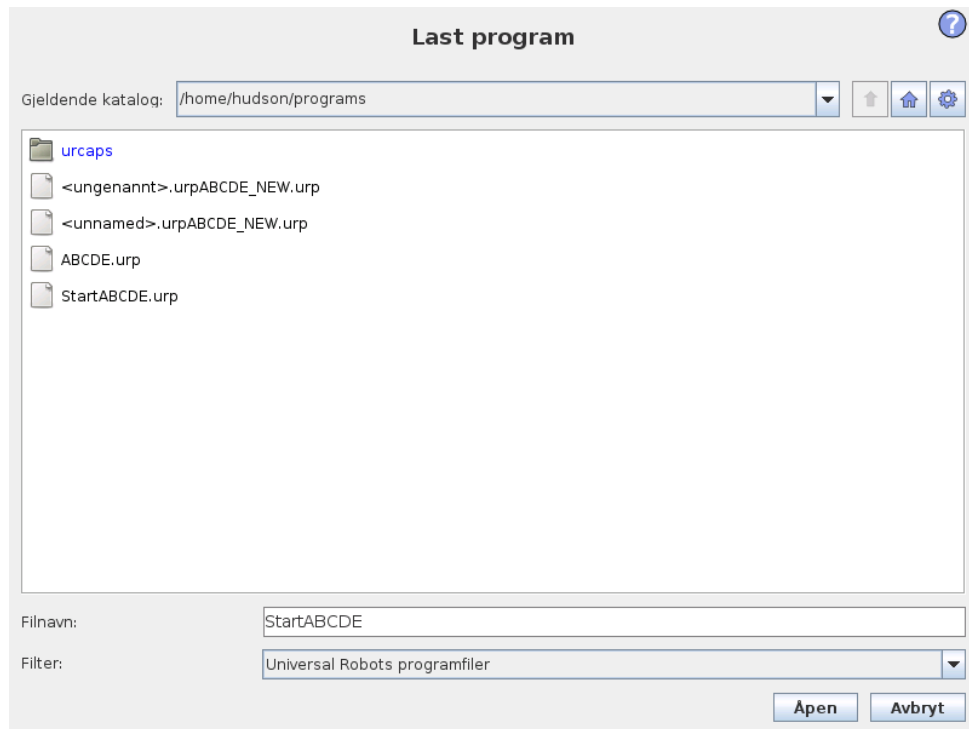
Last program

Gjeldende katalog: /home/hudson/programs

urcaps

<ungenannt>.urpABCDE_NEW.urp

<unnamed>.urpABCDE_NEW.urp

ABCDE.urp

StartABCDE.urp

Filnavn: StartABCDE

Filter: Universal Robots programfiler

Åpen Avbryt